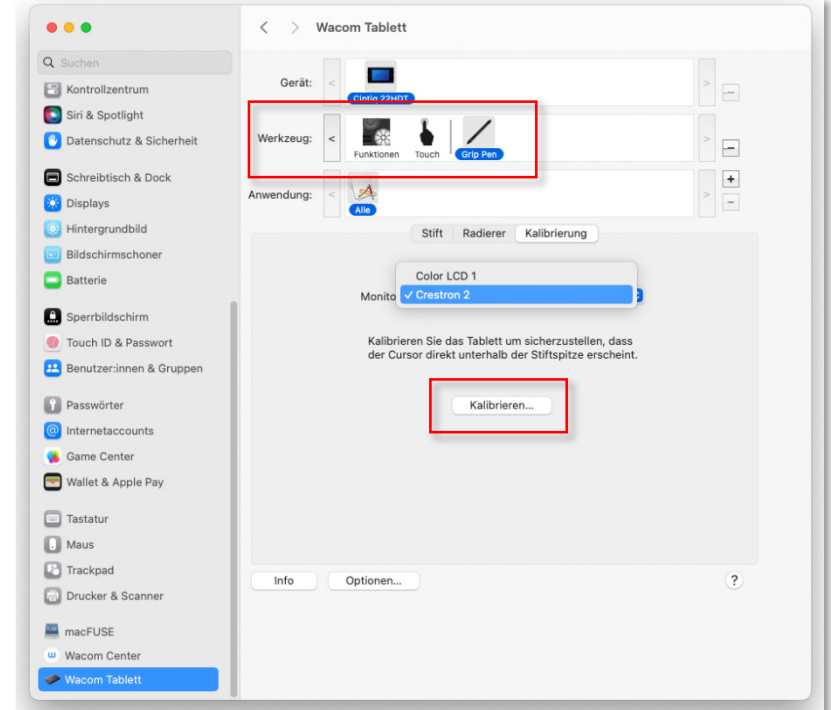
Suchen
Kontrollzentrum
Siri & Spotlight
Datenschutz & Sicherheit
Schreibtisch & Dock
Displays
Hintergrundbild
Bildschirmschoner
Batterie
Sperrbildschirm
Touch ID & Passwort
Benutzer:innen & Gruppen
Passwörter
Internetaccounts
Game Center
Wallet & Apple Pay
Tastatur
Maus
Trackpad
Drucker & Scanner
macFUSE
Wacom Center
Wacom Tablett

Wacom Tablett

Gerät: Cintiq 22HDT
Werkzeug: Funktionen Touch Grip Pen
Anwendung: Alle

Stift Radierer Kalibrierung

Color LCD 1
Monito ✓ Crestron 2

Kalibrieren Sie das Tablett um sicherzustellen, dass der Cursor direkt unterhalb der Stiftspitze erscheint.

Kalibrieren...

Info Optionen... ?